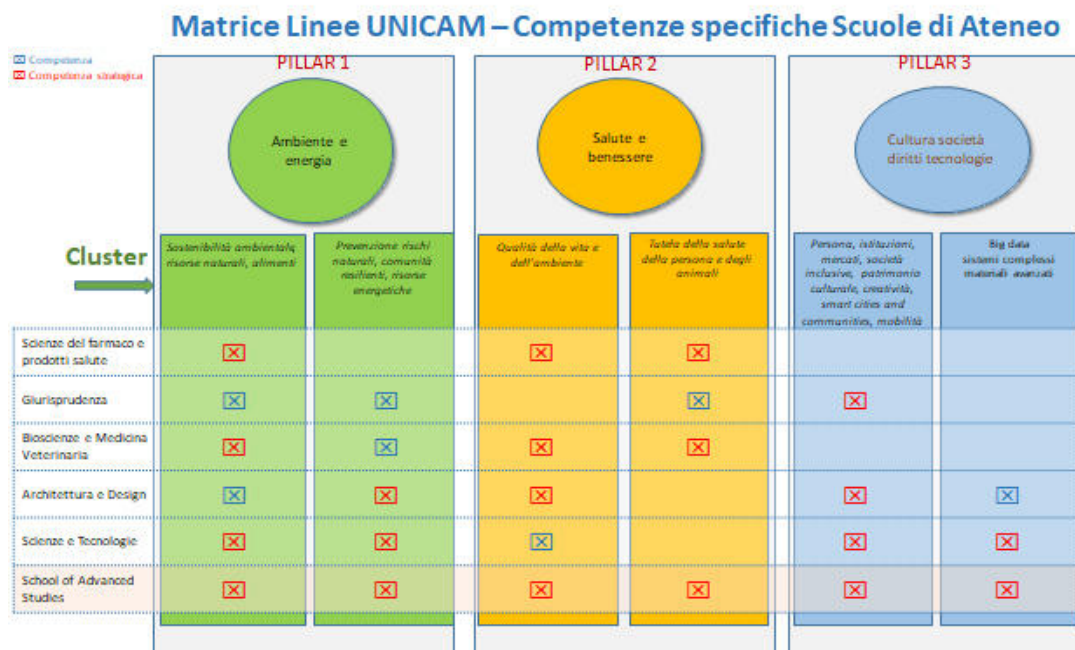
Matrice Linee UNICAM – Competenze specifiche Scuole di Ateneo

☒ Competenza
☒ Competenza strategica

PILLAR 1

Ambiente e energia

PILLAR 2

Salute e benessere

PILLAR 3

Cultura società diritti tecnologie

Cluster

| | Sostenibilità ambientale, risorse naturali, alimenti | Prevenzione rischi naturali, comunità resilienti, risorse energetiche | Qualità della vita e dell'ambiente | Tutela della salute della persona e degli animali | Persona, istituzioni, mercati, società inclusive, patrimonio culturale, creatività, smart cities and communities, mobilità | Big data sistemi complessi materiali avanzati |
|---|---|---|---|---|---|---|
| Scienze del farmaco e prodotti salute | ☒ | | ☒ | ☒ | | |
| Giurisprudenza | ☒ | ☒ | | ☒ | ☒ | |
| Bioscienze e Medicina Veterinaria | ☒ | ☒ | ☒ | ☒ | | |
| Architettura e Design | ☒ | ☒ | ☒ | | ☒ | ☒ |
| Scienze e Tecnologie | ☒ | ☒ | ☒ | | ☒ | ☒ |
| School of Advanced Studies | ☒ | ☒ | ☒ | ☒ | ☒ | ☒ |